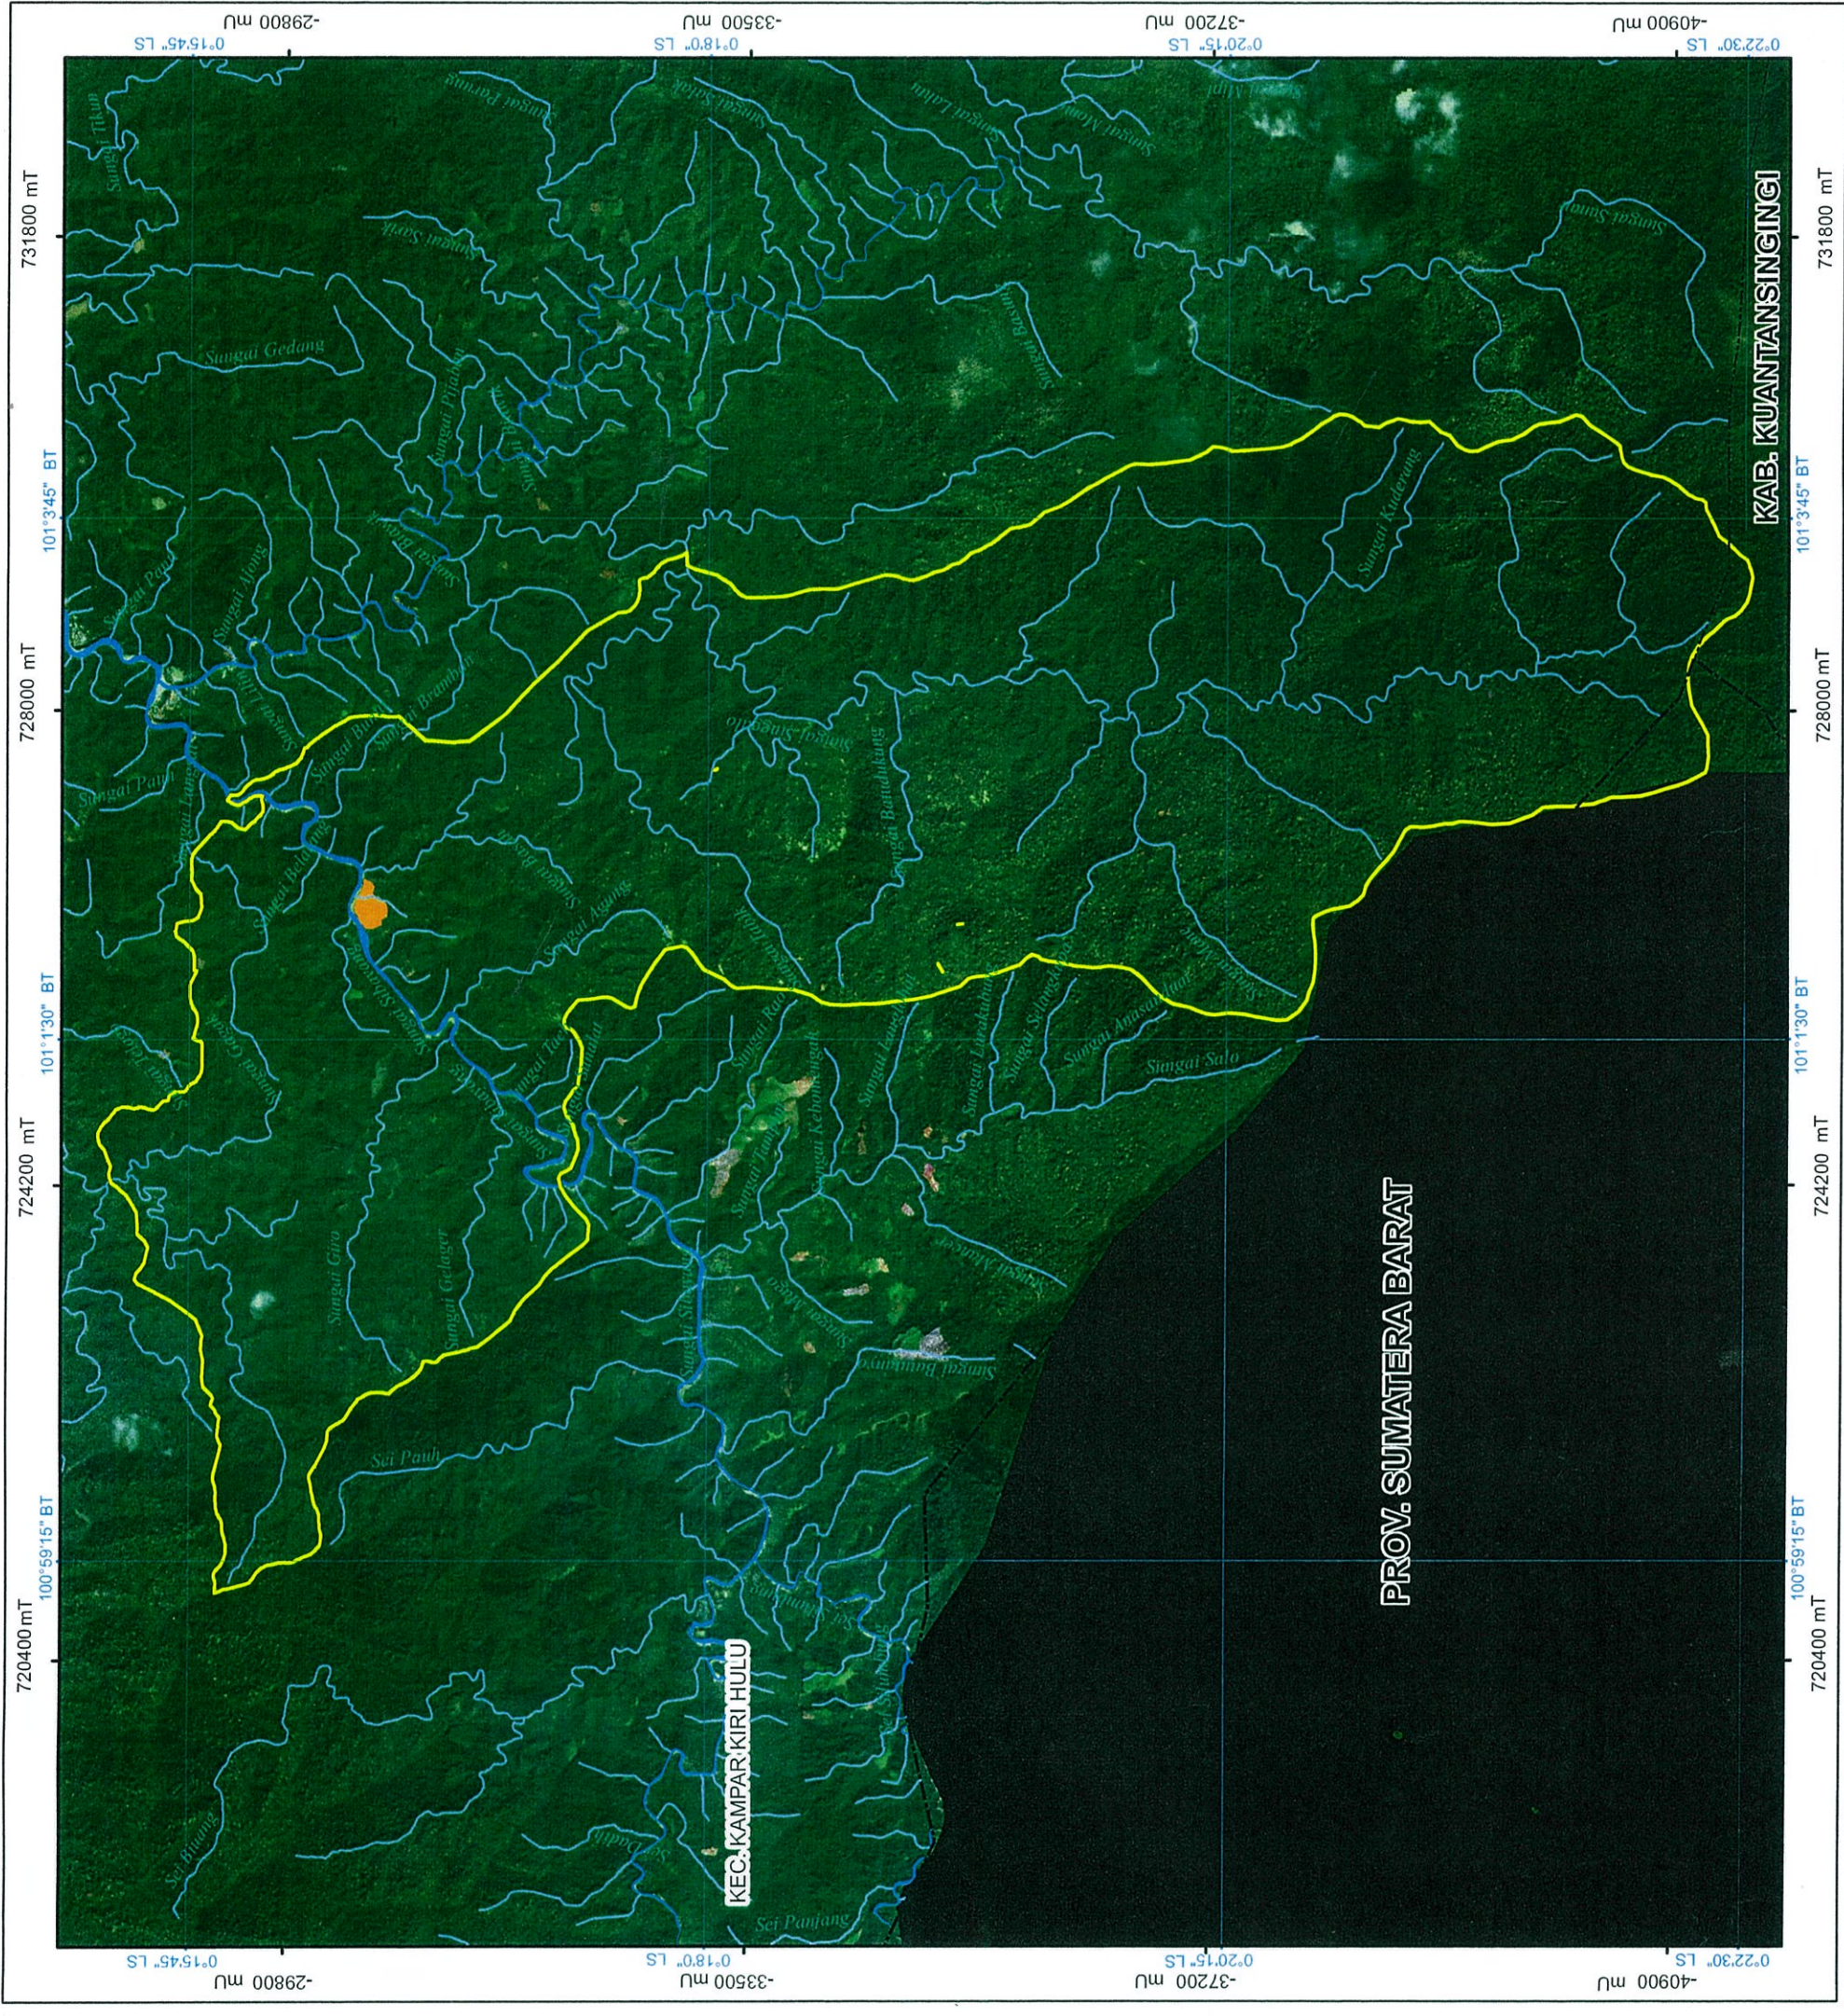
-29800 mU
0°15'45" LS
-33500 mU
0°18'0" LS
-37200 mU
0°20'15" LS
-40900 mU
0°22'30" LS

731800 mT
101°3'45" BT
728000 mT
101°1'30" BT
724200 mT
100°59'15" BT
720400 mT

731800 mT
101°3'45" BT
728000 mT
101°1'30" BT
724200 mT
100°59'15" BT
720400 mT

KAB. KUANTANSINGINGI
PROV. SUMATERA BARAT
KEC. KAMPAR KIRI HULU

Sungai Gedang
Sungai Kodarang
Sungai Salo
Sungai Guro
Sungai Gelager
Sai Pauh
Sei Panjang
Sungai Buluhung

-29800 mU
0°15'45" LS
-33500 mU
0°18'0" LS
-37200 mU
0°20'15" LS
-40900 mU
0°22'30" LS